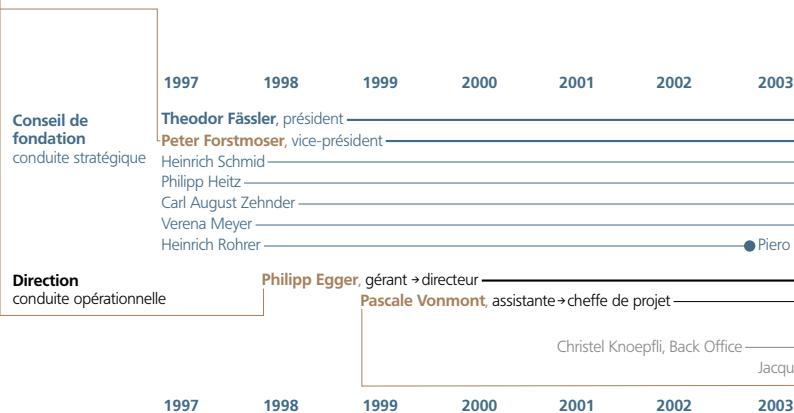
1997 1998 1999 2000 2001 2002 2003

Conseil de fondation
conduite stratégique

Theodor Fässler, président
Peter Forstmoser, vice-président
Heinrich Schmid
Philipp Heitz
Carl August Zehnder
Verena Meyer
Heinrich Rohrer
Piero

Direction
conduite opérationnelle

Philipp Egger, gérant → directeur
Pascale Vonmont, assistante → cheffe de projet

Christel Knoepfli, Back Office
Jacqu

1997 1998 1999 2000 2001 2002 2003